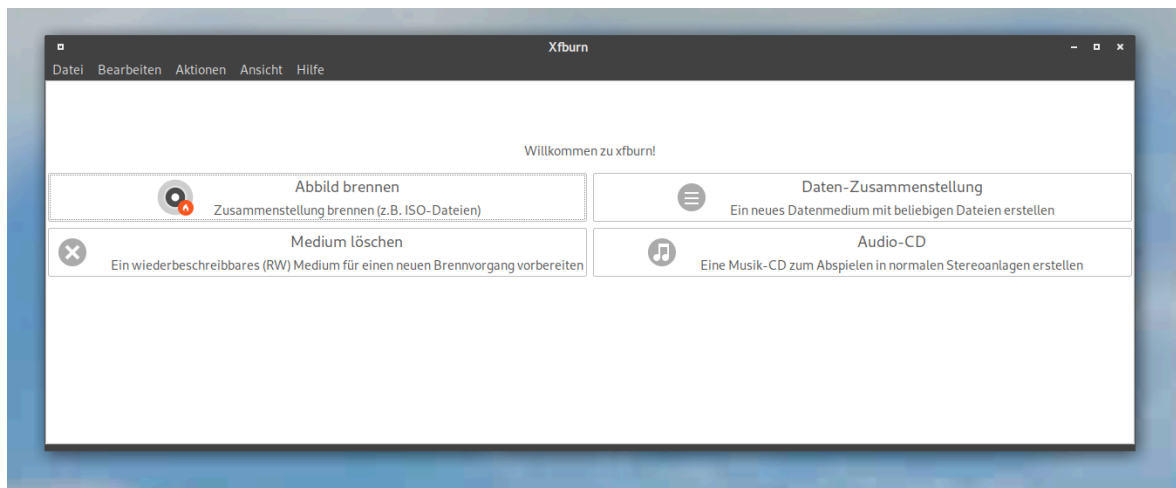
Xfburn

Datei Bearbeiten Aktionen Ansicht Hilfe

Willkommen zu xfburn!

Abbild brennen
Zusammenstellung brennen (z.B. ISO-Dateien)

Daten-Zusammenstellung
Ein neues Datenmedium mit beliebigen Dateien erstellen

Medium löschen
Ein wiederbeschreibbares (RW) Medium für einen neuen Brennvorgang vorbereiten

Audio-CD
Eine Musik-CD zum Abspielen in normalen Stereoanlagen erstellen